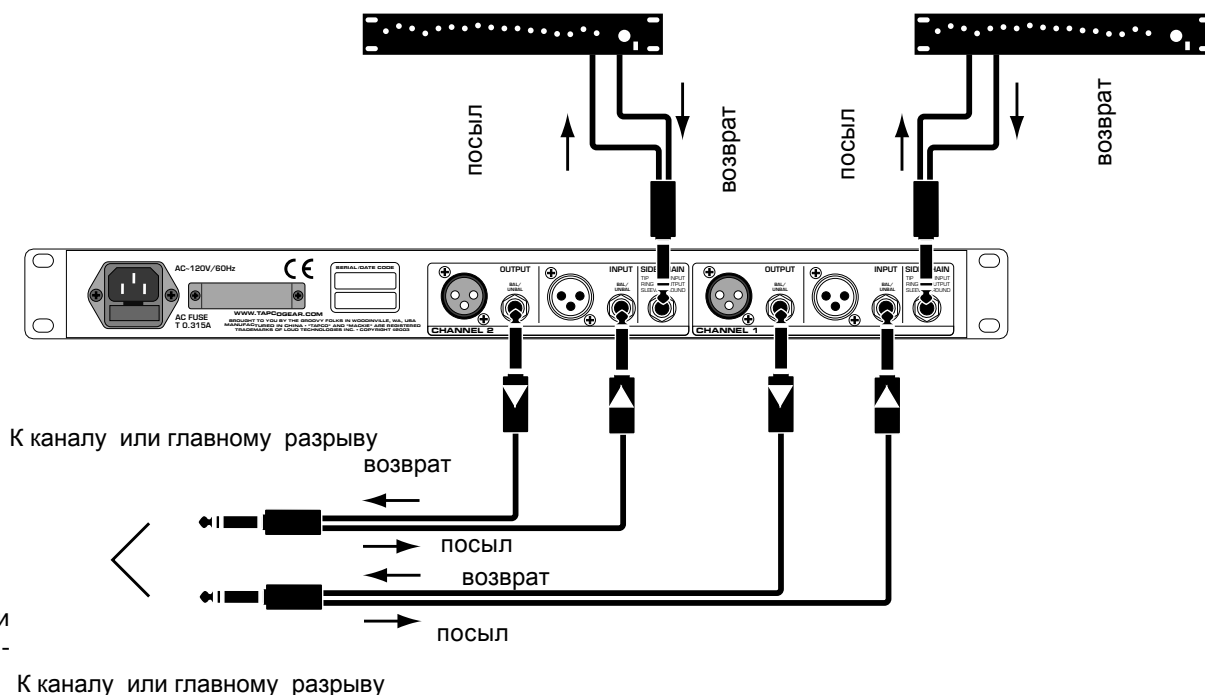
посыл

возврат

посыл

возврат

AC-120V/60Hz

CE

SERIAL/DATE CODE

AC FUSE
T 0.315A

WWW.TAPCOGEAR.COM
BROUGHT TO YOU BY THE GROOVY FOLKS IN WOODINVILLE, WA, USA
MANUFACTURED IN CHINA • "TAPCO" AND "MACKIE" ARE REGISTERED TRADEMARKS OF LOUD TECHNOLOGIES INC. • COPYRIGHT ©2003

OUTPUT

BAL/UNBAL

INPUT

BAL/UNBAL

SIDECHAIN
TIP INPUT
RING OUTPUT
SLEEVE GROUND

CHANNEL 2

OUTPUT

BAL/UNBAL

INPUT

BAL/UNBAL

SIDECHAIN
TIP INPUT
RING OUTPUT
SLEEVE GROUND

CHANNEL 1

К каналу или главному разрыву

возврат

посыл

возврат

и

-

посыл

К каналу или главному разрыву